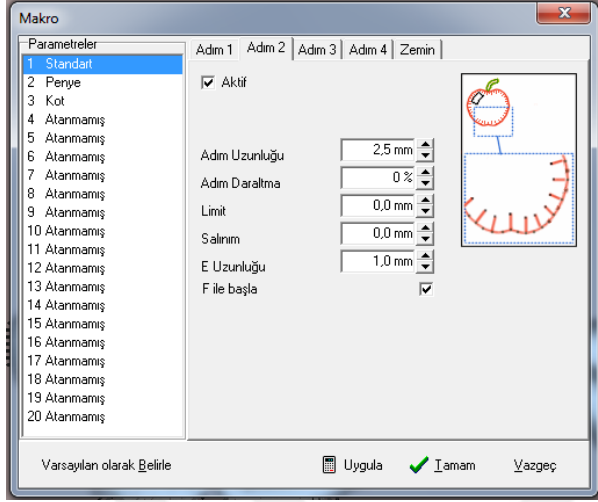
Makro

Parametreler
1 Standart
2 Penye
3 Kot
4 Atanmamış
5 Atanmamış
6 Atanmamış
7 Atanmamış
8 Atanmamış
9 Atanmamış
10 Atanmamış
11 Atanmamış
12 Atanmamış
13 Atanmamış
14 Atanmamış
15 Atanmamış
16 Atanmamış
17 Atanmamış
18 Atanmamış
19 Atanmamış
20 Atanmamış

Adım 1 | Adım 2 | Adım 3 | Adım 4 | Zemin

Aktif

Adım Uzunluğu 2,5 mm
Adım Daraltma 0 %
Limit 0,0 mm
Salınım 0,0 mm
E Uzunluğu 1,0 mm
F ile başla

Varsayılan olarak Belirle
Uygula
Tamam
Vazgeç